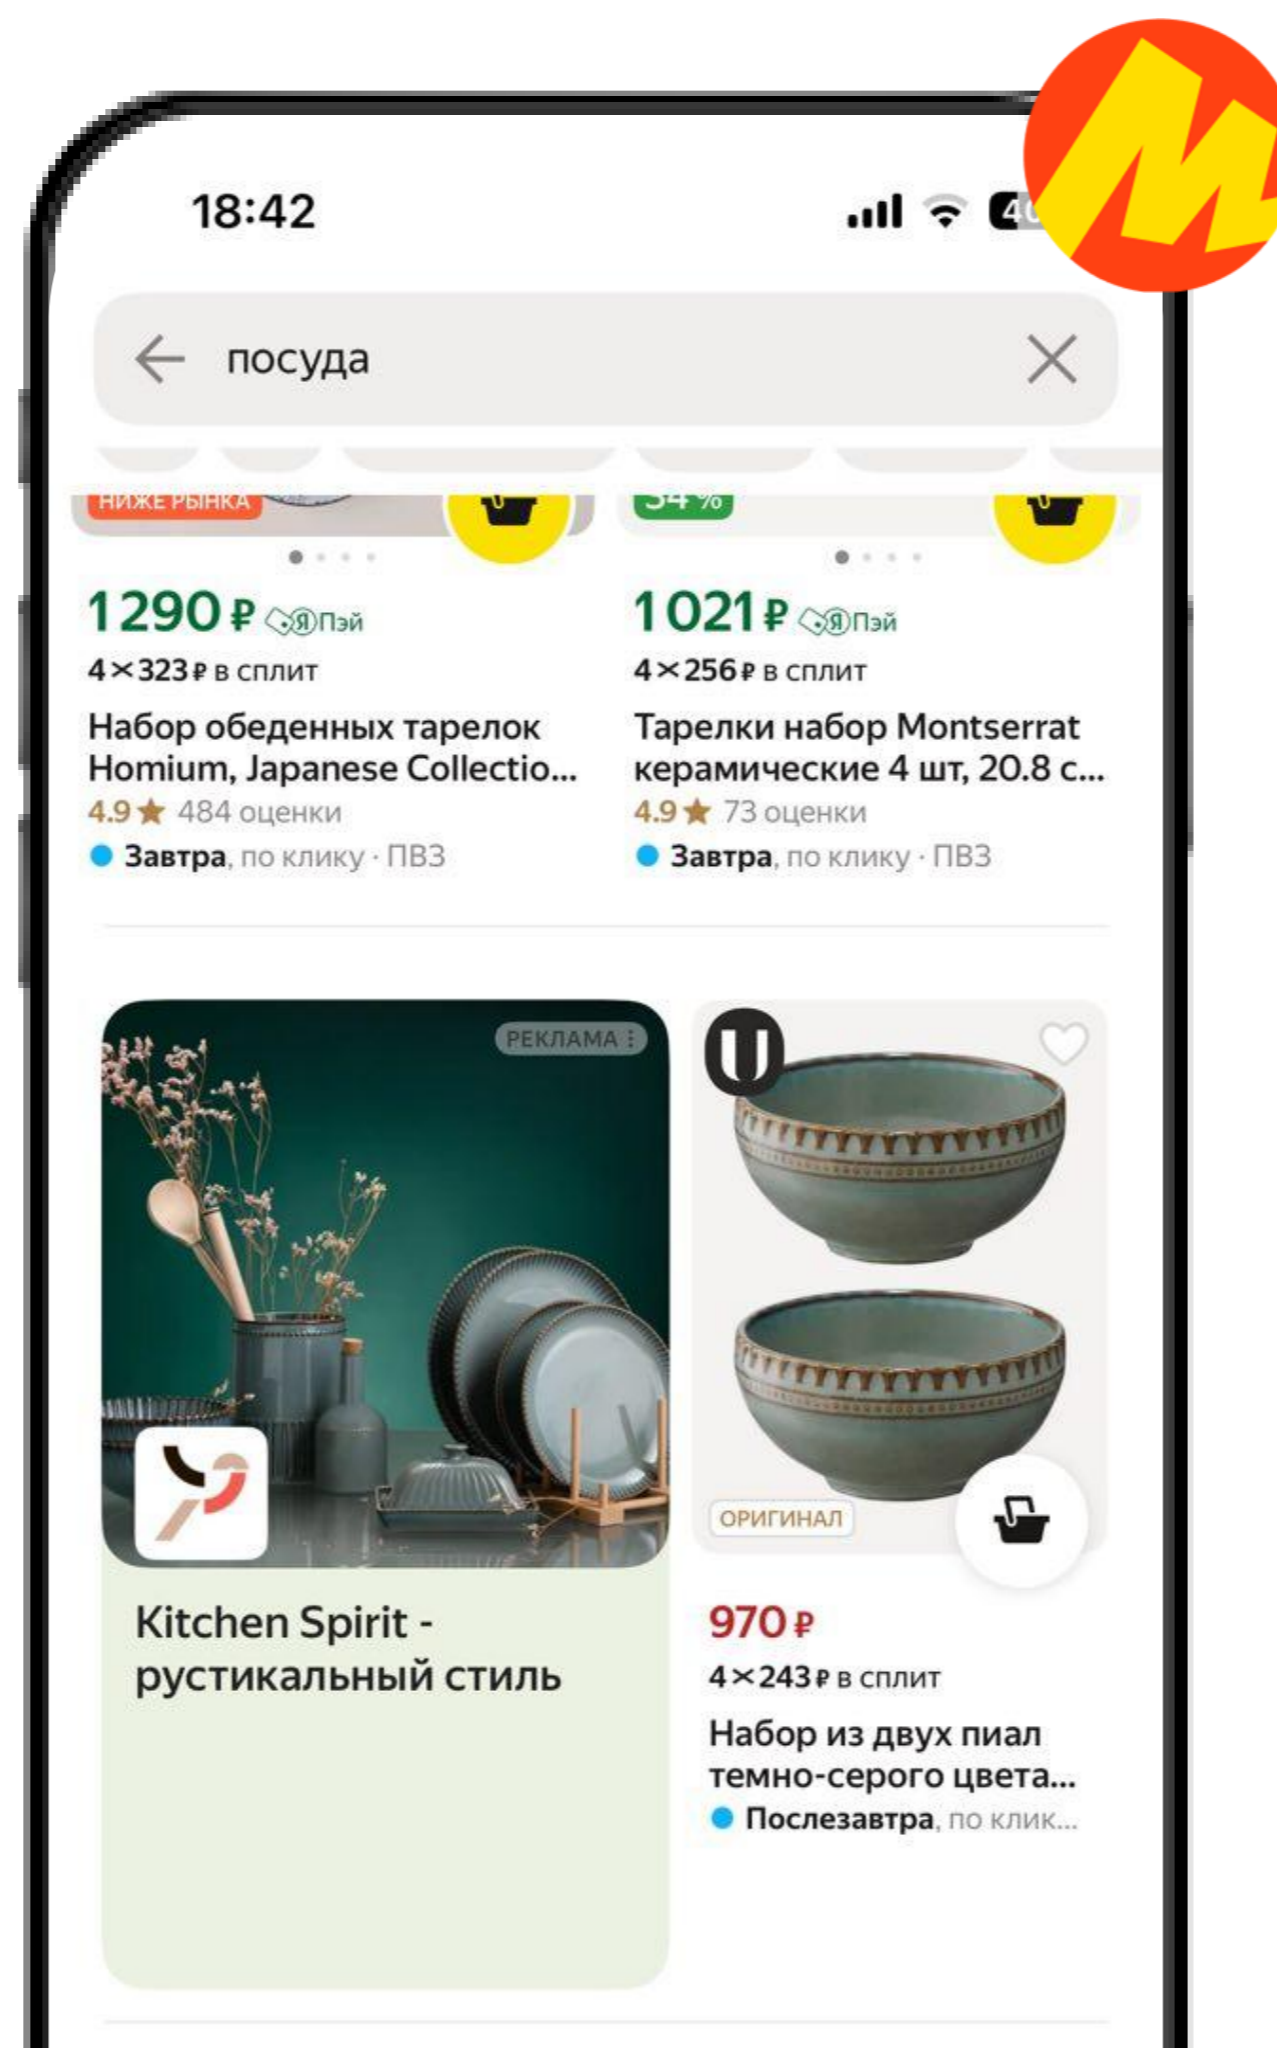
18:42

посуда

НИЖЕ РЫНКА

1 290 ₽ Я Пэй
4×323 ₽ в сплит
Набор обеденных тарелок Homium, Japanese Collectio...
4.9 ★ 484 оценки
Завтра, по клику · ПВЗ

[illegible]%

1 021 ₽ Я Пэй
4×256 ₽ в сплит
Тарелки набор Montserrat керамические 4 шт, 20.8 с...
4.9 ★ 73 оценки
Завтра, по клику · ПВЗ

РЕКЛАМА

Kitchen Spirit - рустикальный стиль

ОРИГИНАЛ

970 ₽
4×243 ₽ в сплит
Набор из двух пиал темно-серого цвета...
Послезавтра, по клик...